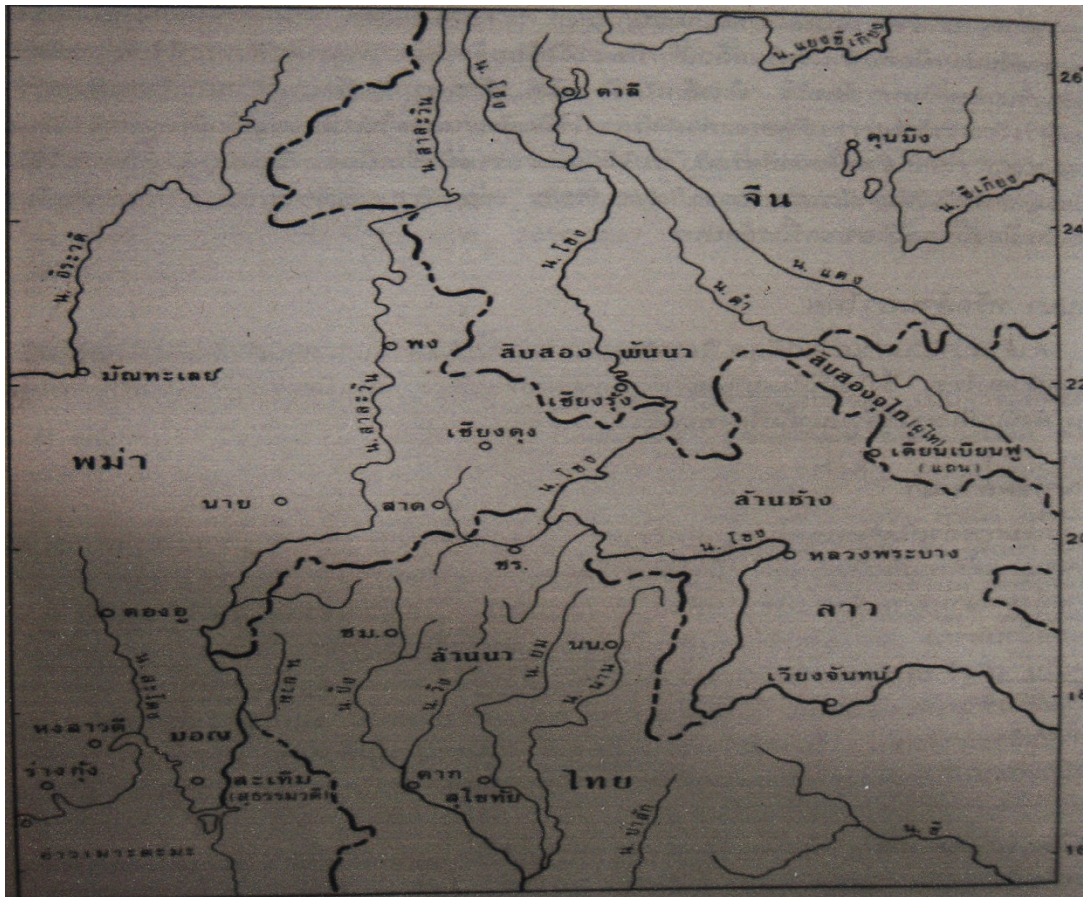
น. แยงซีเกียง
26
น. โขง
ตาลี
คุนมิง
น. ชิเกียง
จีน
24
น. สาละวิน
น. อิระวดี
น. โขง
น. แดง
น. ดำ
พง
สิบสอง พันนา
22
มัณฑะเลย์
เชียงรุ้ง
สิบสองจุไท (ลูไท)
เดียนเบียนฟู (แถน)
น. สาละวิน
เชียงตุง
พม่า
น. โขง
ล้านช้าง
นาย
สาด
20
น. โขง
หลวงพระบาง
ชร.
ตองอู
ลาว
ชม.
นน.
น. สะโตง
ล้านนา
น. ยม
น. ปิง
น. วัง
น. น่าน
เวียงจันทน์
18
หงสาวดี
มอญ
ย่างกุ้ง
สะเทิม (สุธรรมวดี)
ตาก
สุโขทัย
ไทย
อ่าวเมาะตะมะ
น. ป่าสัก
น. ชี
16